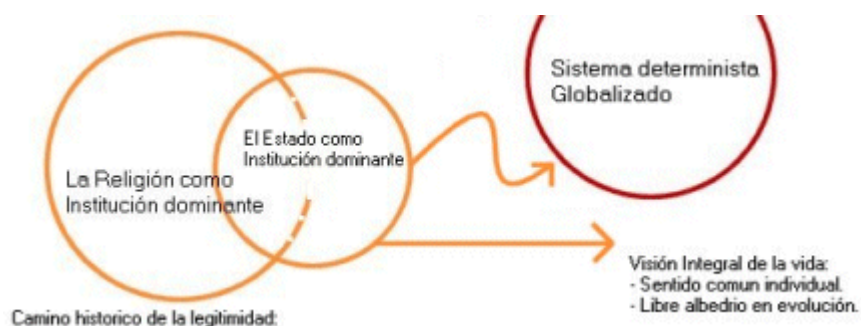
Sistema determinista Globalizado

El Estado como Institución dominante

La Religión como Institución dominante

Visión Integral de la vida:
- Sentido comun individual.
- Libre albedrio en evolución.

Camino historico de la legitimidad: